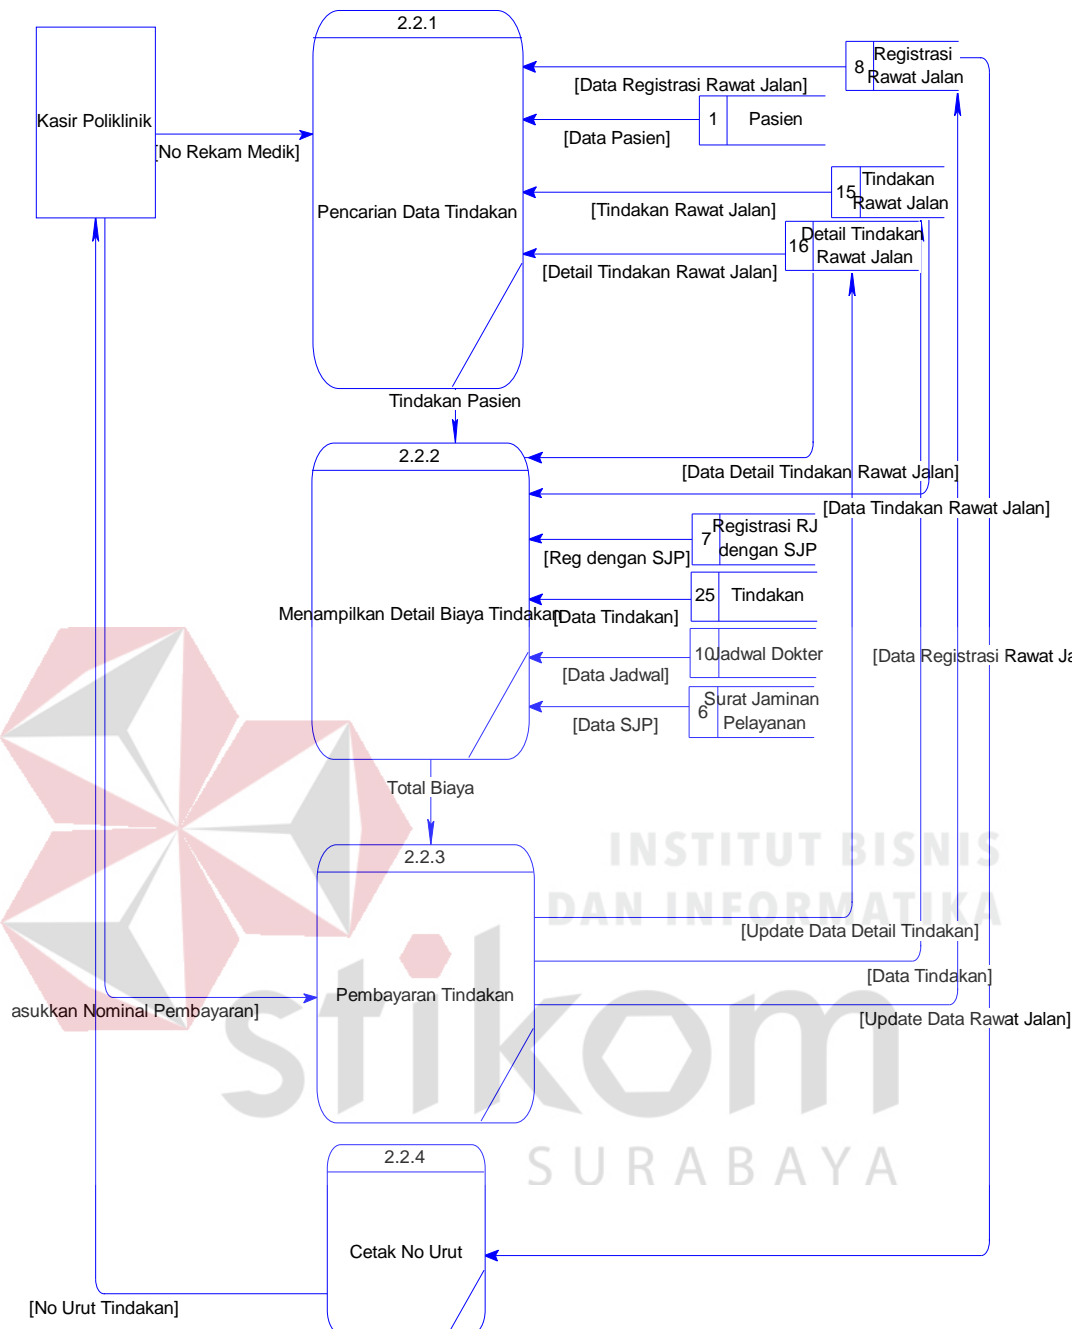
Kasir Poliklinik

2.2.1

Pencarian Data Tindakan

[No Rekam Medik]

8 Registrasi Rawat Jalan

[Data Registrasi Rawat Jalan]

1 Pasien

[Data Pasien]

15 Tindakan Rawat Jalan

[Tindakan Rawat Jalan]

16 Detail Tindakan Rawat Jalan

[Detail Tindakan Rawat Jalan]

Tindakan Pasien

2.2.2

Menampilkan Detail Biaya Tindakan

[Data Detail Tindakan Rawat Jalan]

[Data Tindakan Rawat Jalan]

7 Registrasi RJ dengan SJP

[Reg dengan SJP]

25 Tindakan

[Data Tindakan]

10 Jadwal Dokter

[Data Jadwal]

6 Surat Jaminan Pelayanan

[Data SJP]

[Data Registrasi Rawat Ja

Total Biaya

2.2.3

Pembayaran Tindakan

[Update Data Detail Tindakan]

[Data Tindakan]

[Update Data Rawat Jalan]

asukkan Nominal Pembayaran]

2.2.4

Cetak No Urut

[No Urut Tindakan]

INSTITUT BISNIS DAN INFORMATIKA

stikom

SURABAYA